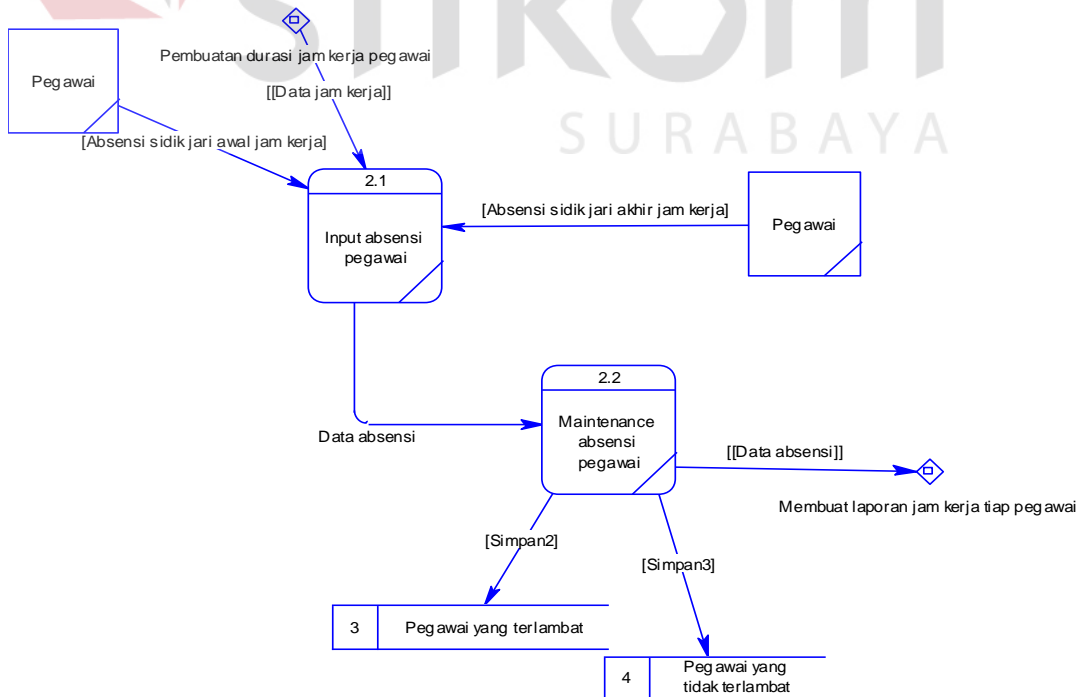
SURABAYA

Pegawai

Pembuatan durasi jam kerja pegawai

[[Data jam kerja]]

[Absensi sidik jari awal jam kerja]

2.1

Input absensi pegawai

[Absensi sidik jari akhir jam kerja]

Pegawai

Data absensi

2.2

Maintenance absensi pegawai

[[Data absensi]]

Membuat laporan jam kerja tiap pegawai

[Simpan2]

[Simpan3]

| 3 | Pegawai yang terlambat |
|---|---|

| 4 | Pegawai yang tidak terlambat |
|---|---|